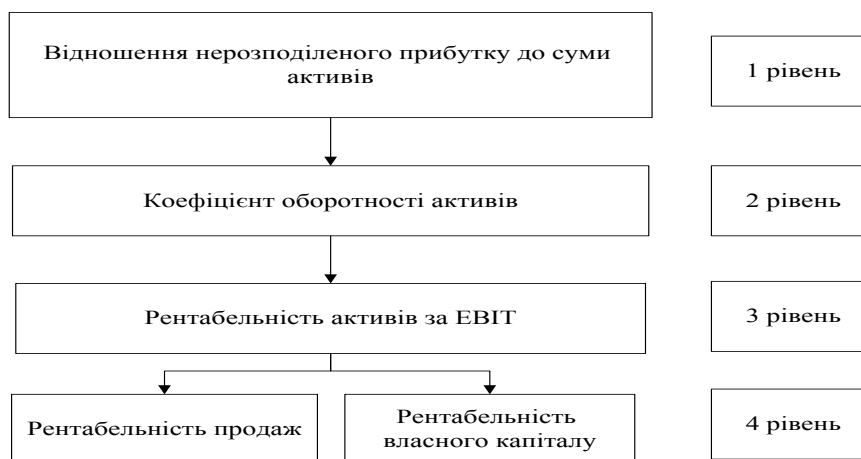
Відношення нерозподіленого прибутку до суми активів

1 рівень

Коефіцієнт оборотності активів

2 рівень

Рентабельність активів за EBIT

3 рівень

Рентабельність продаж

Рентабельність власного капіталу

4 рівень